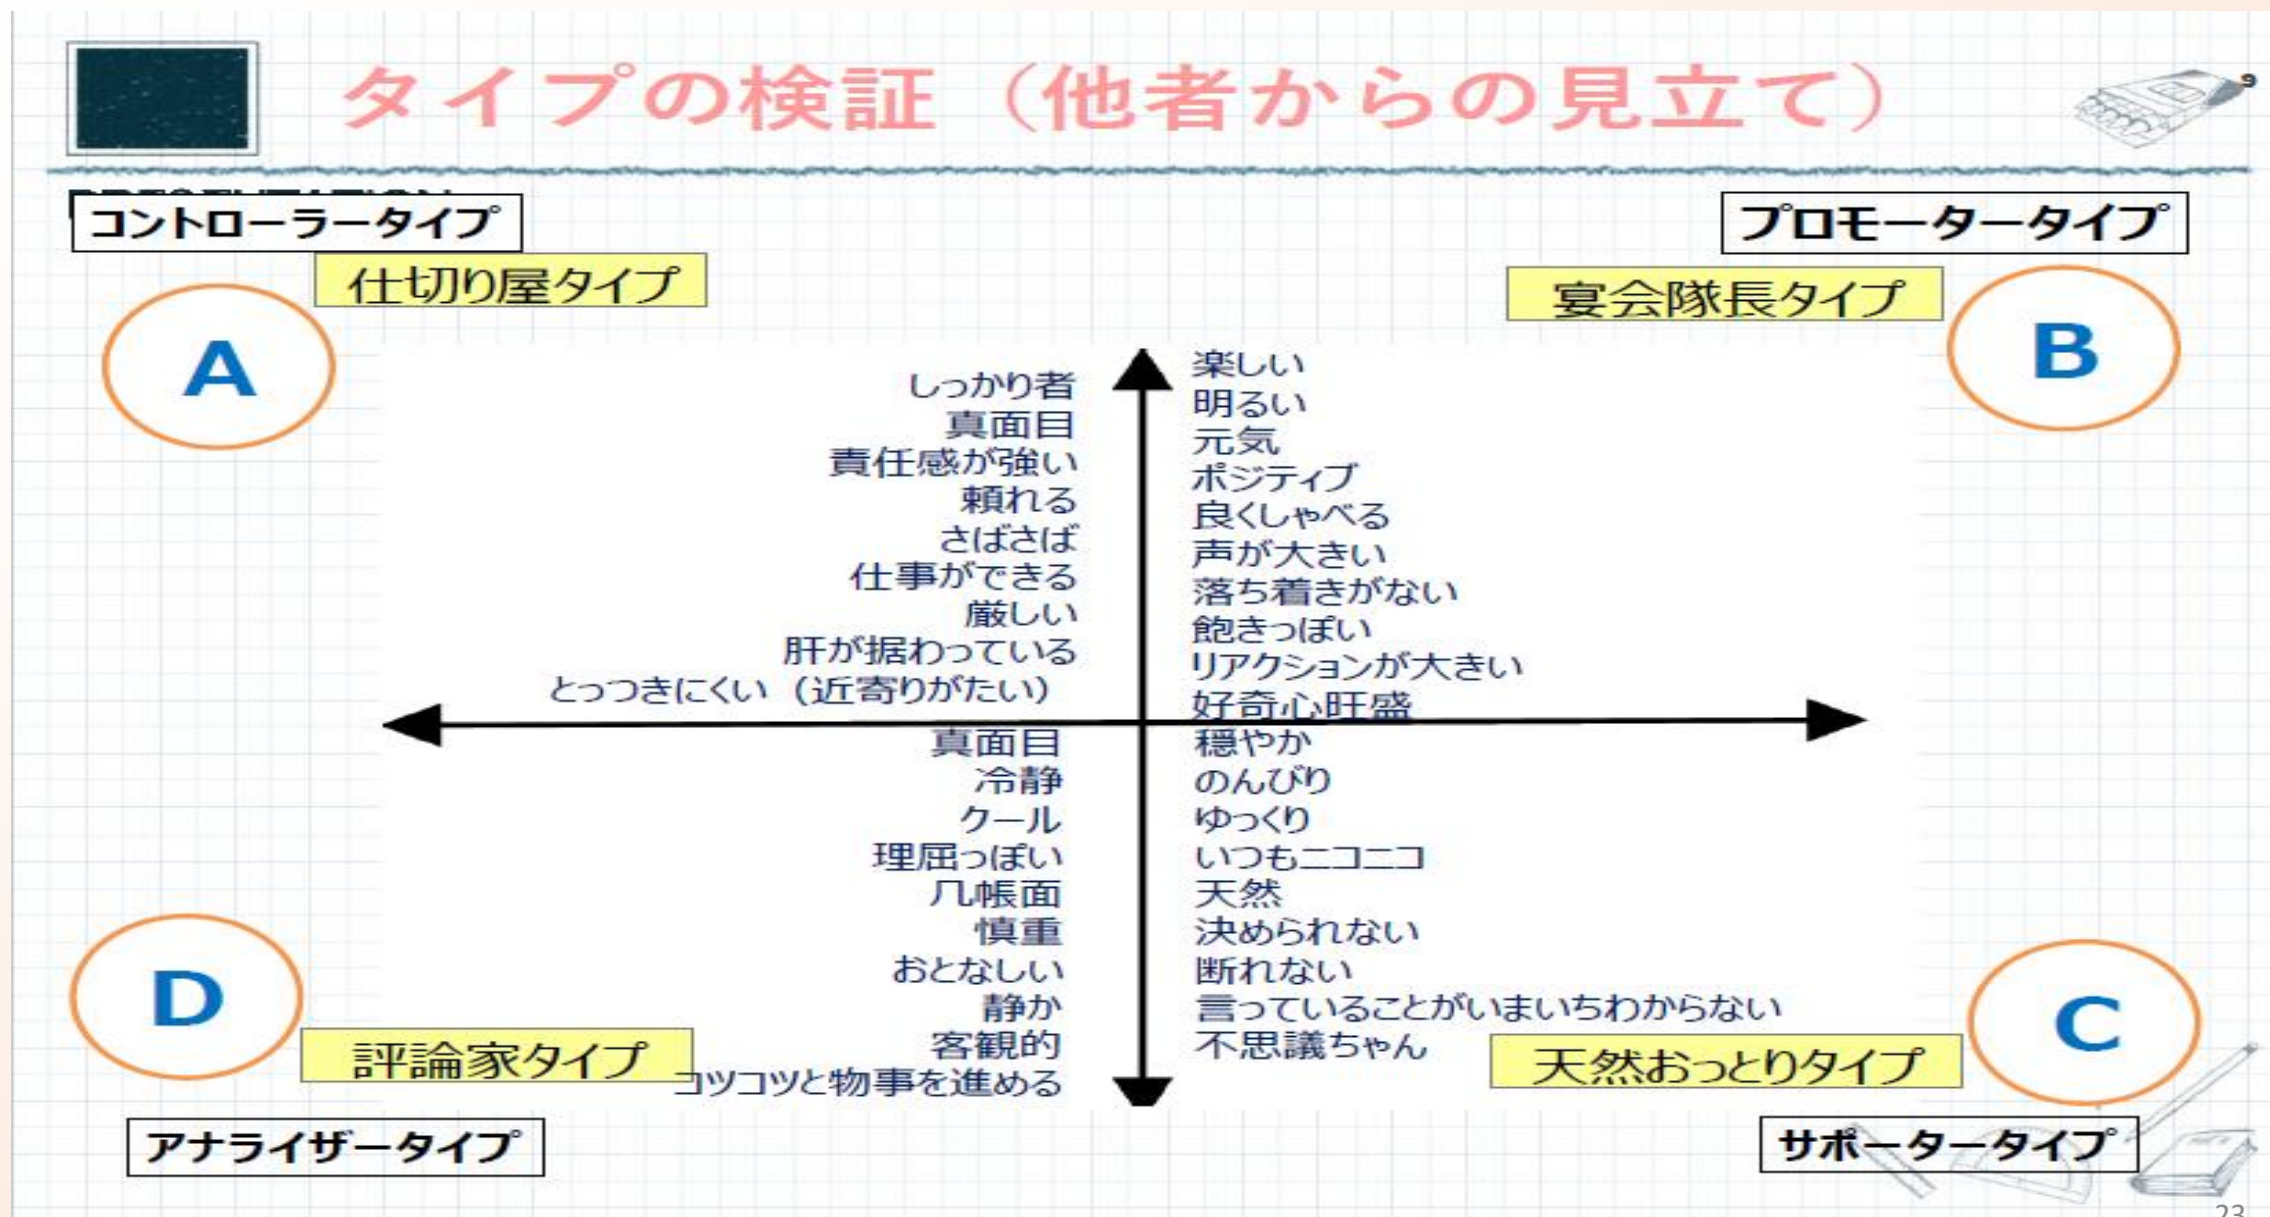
タイプの検証（他者からの見立て）

コントローラータイプ

仕切り屋タイプ

A

プロモータータイプ

宴会隊長タイプ

B

しっかり者
真面目
責任感が強い
頼れる
さばさば
仕事ができる
厳しい
肝が据わっている
とっつきにくい（近寄りがたい）

楽しい
明るい
元気
ポジティブ
良くしゃべる
声が大きい
落ち着きがない
飽きっぽい
リアクションが大きい
好奇心旺盛

真面目
冷静
クール
理屈っぽい
几帳面
慎重
おとなしい
静か
客観的
コツコツと物事を進める

穏やか
のんびり
ゆっくり
いつもニコニコ
天然
決められない
断れない
言っていることがいまいちわからない
不思議ちゃん

D

評論家タイプ

アナライザータイプ

C

天然おっとりタイプ

サポータータイプ

23